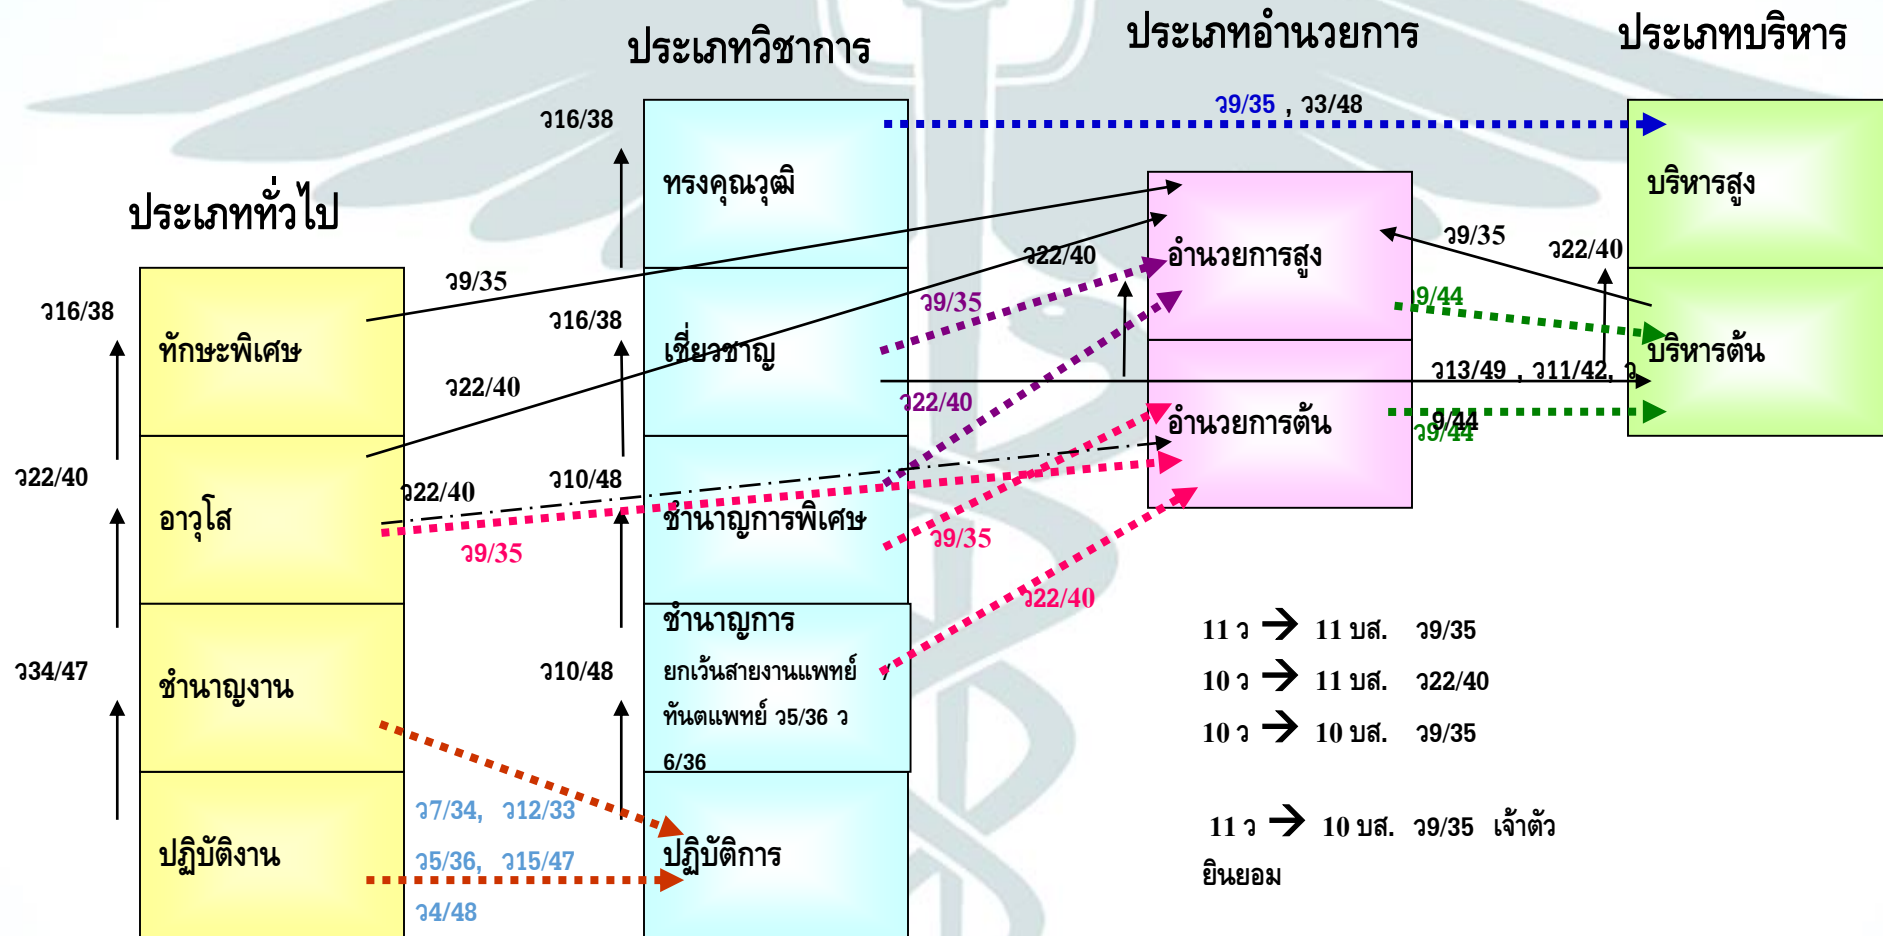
ประเภทวิชาการ

ประเภทอำนวยการ

ประเภทบริหาร

ว9/35 , ว3/48

ว16/38

ทรงคุณวุฒิ

บริหารสูง

ประเภททั่วไป

อำนวยการสูง

ว9/35

ว22/40

ว9/35

ว22/40

ว16/38

ว16/38

ว9/35

9/44

ทักษะพิเศษ

เชี่ยวชาญ

บริหารต้น

ว22/40

ว13/49 , ว11/42, ว

ว22/40

อำนวยการต้น

9/44

ว9/44

ว22/40

ว22/40

ว10/48

อาวุโส

ชำนาญการพิเศษ

ว9/35

ว9/35

ว22/40

ชำนาญการ

ยกเว้นสายงานแพทย์ ทันตแพทย์ ว5/36 ว 6/36

11 ว → 11 บส. ว9/35

ว34/47

ว10/48

10 ว → 11 บส. ว22/40

ชำนาญงาน

10 ว → 10 บส. ว9/35

ว7/34, ว12/33

11 ว → 10 บส. ว9/35 เจ้าตัวยินยอม

ปฏิบัติงาน

ปฏิบัติการ

ว5/36, ว15/47

ว4/48